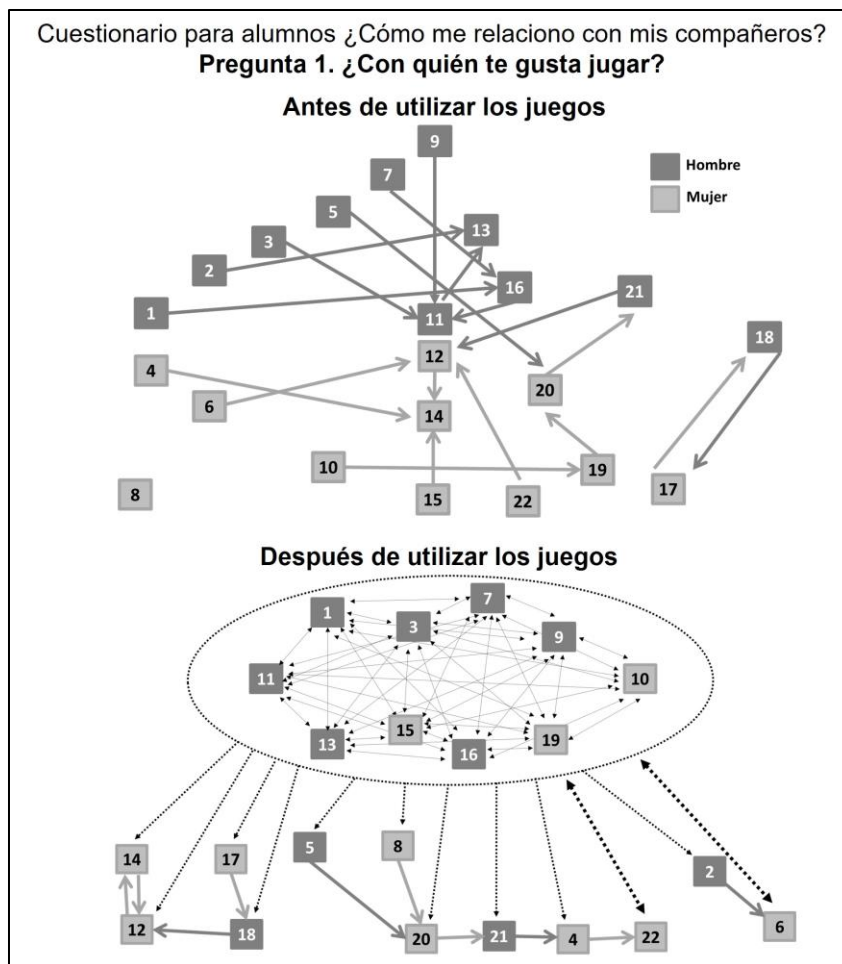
Cuestionario para alumnos ¿Cómo me relaciono con mis compañeros?
Pregunta 1. ¿Con quién te gusta jugar?

Antes de utilizar los juegos

Hombre
Mujer

9
7
5
13
3
2
16
1
21
11
12
4
6
20
18
14
10
19
8
15
22
17

Después de utilizar los juegos

1
7
3
9
11
10
15
13
16
19
14
17
5
8
2
12
18
20
21
4
22
6